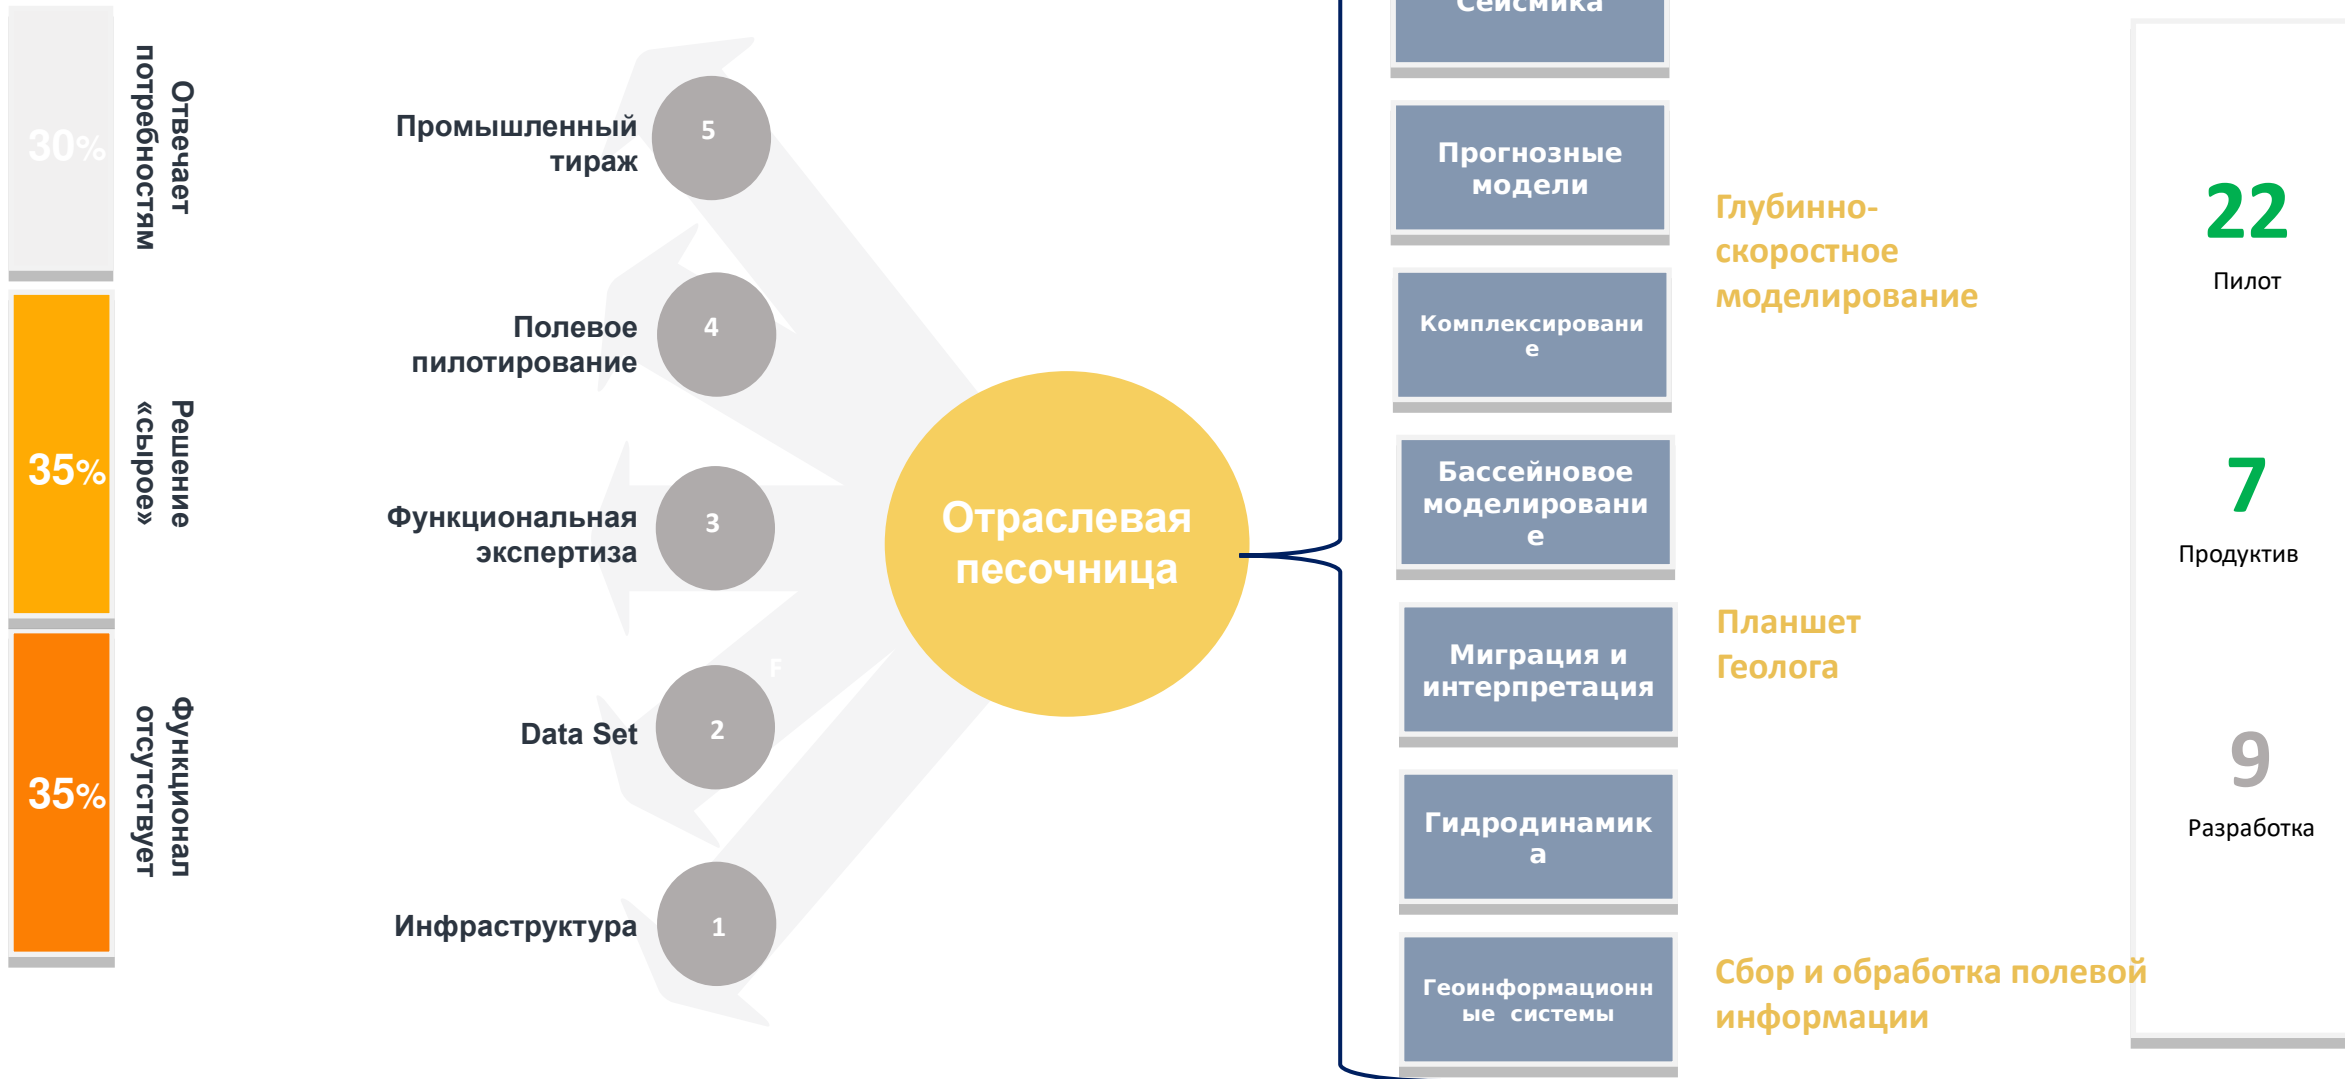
30%
Отвечает потребностям

35%
Решение «сырое»

35%
Функционал отсутствует

Промышленный тираж
5

Полевое пилотирование
4

Функциональная экспертиза
3

Data Set
2

Инфраструктура
1

Отраслевая песочница

Сейсмика

Прогнозные модели

Комплексировани е

Бассейновое моделировани е

Миграция и интерпретация

Гидродинамик а

Геоинформационн ые системы

Глубинно-скоростное моделирование

Планшет Геолога

Сбор и обработка полевой информации

22
Пилот

7
Продуктив

9
Разработка